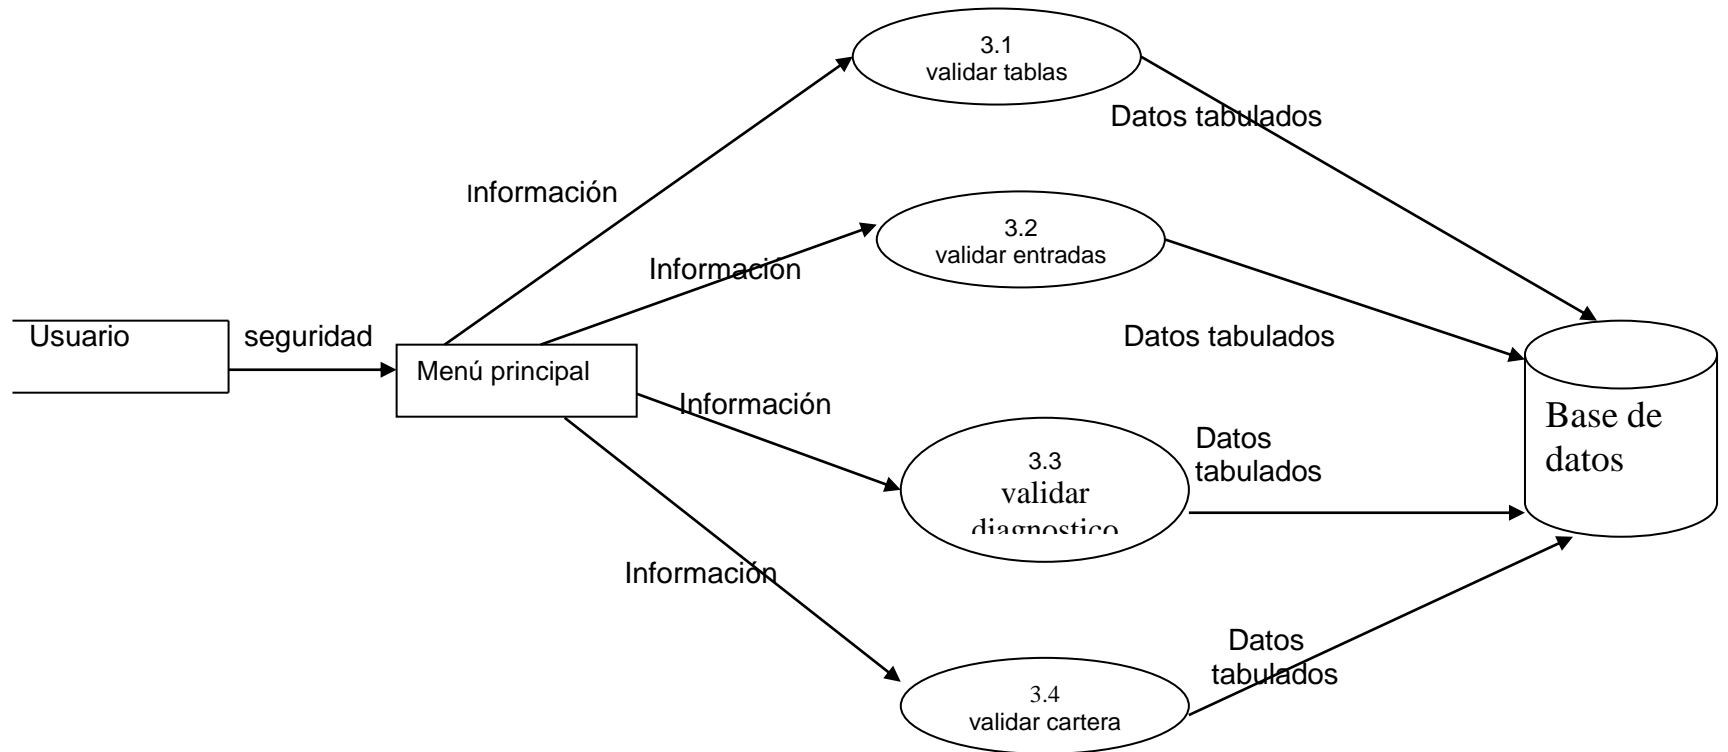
3.1
validar tablas

Datos tabulados

Información

3.2
validar entradas

Informacion

Usuario

seguridad

Datos tabulados

Menú principal

Información

Base de datos

Datos tabulados

3.3
validar diagnostico

Información

Datos tabulados

3.4
validar cartera